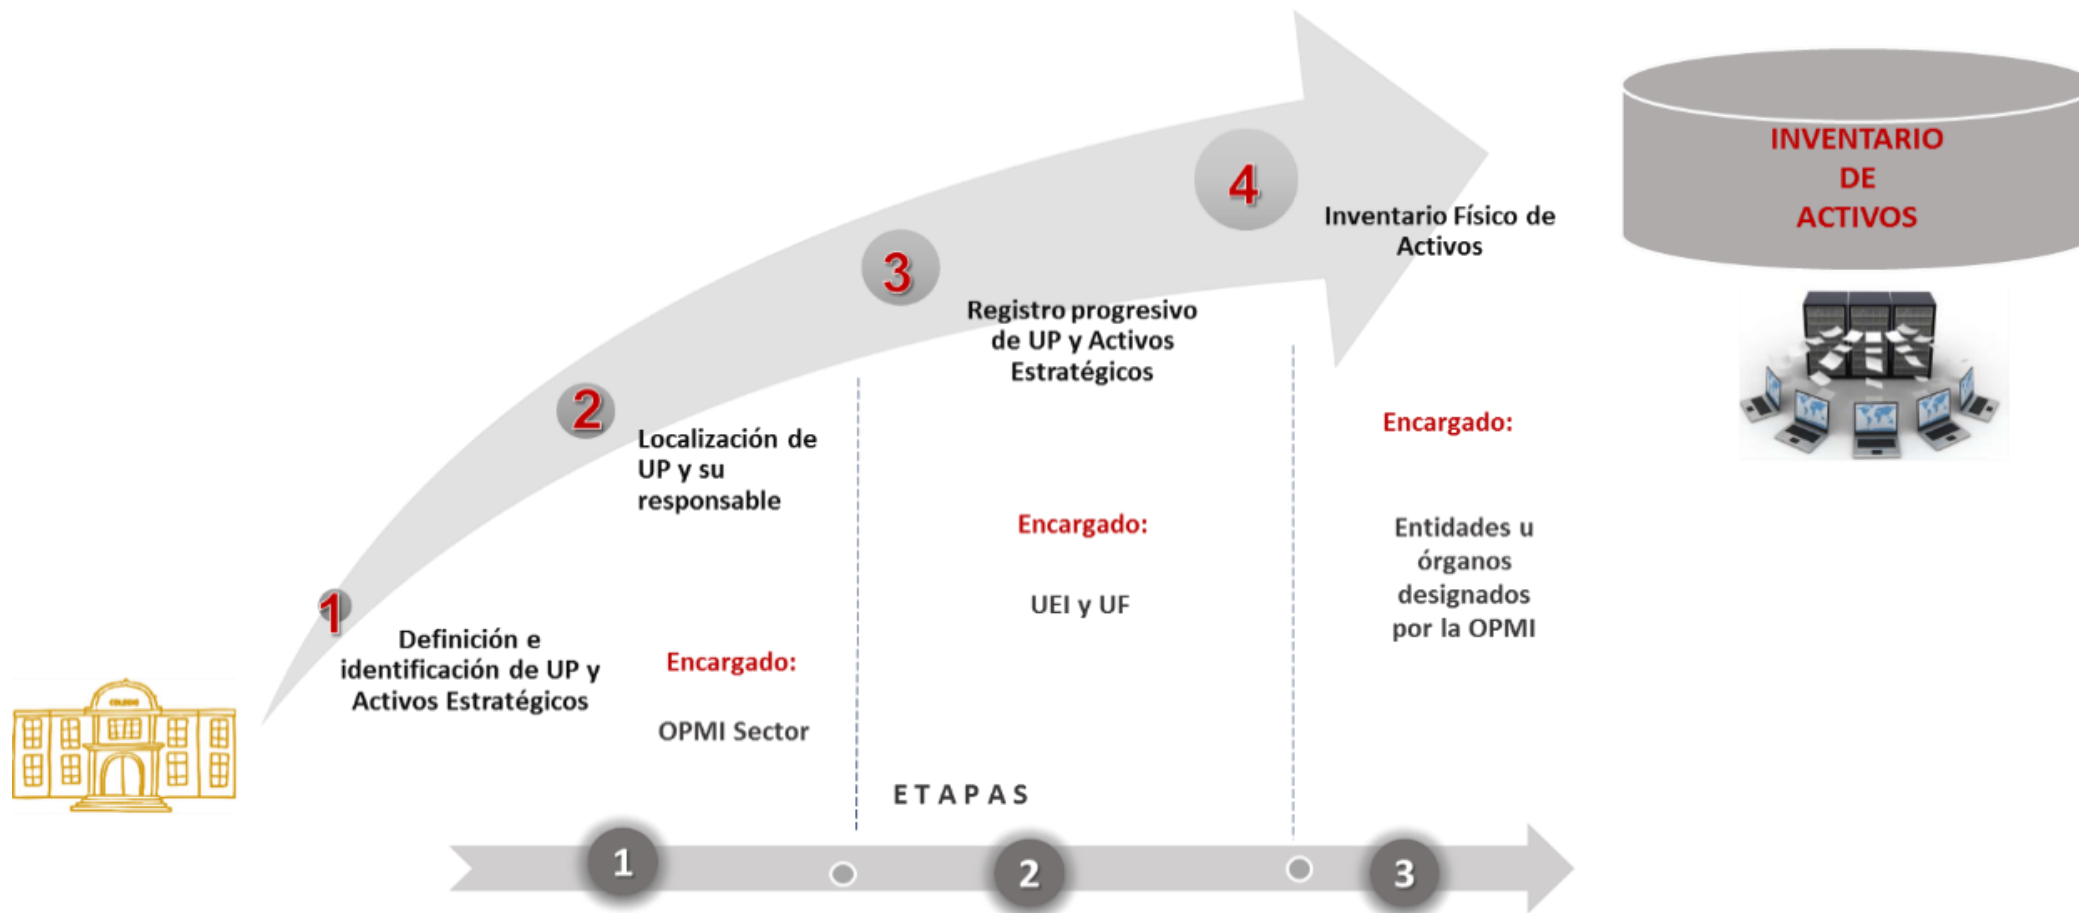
INVENTARIO DE ACTIVOS

1

Definición e identificación de UP y Activos Estratégicos

2

Localización de UP y su responsable

Encargado:

OPMI Sector

3

Registro progresivo de UP y Activos Estratégicos

Encargado:

UEI y UF

4

Inventario Físico de Activos

Encargado:

Entidades u órganos designados por la OPMI

ETAPAS

1

2

3